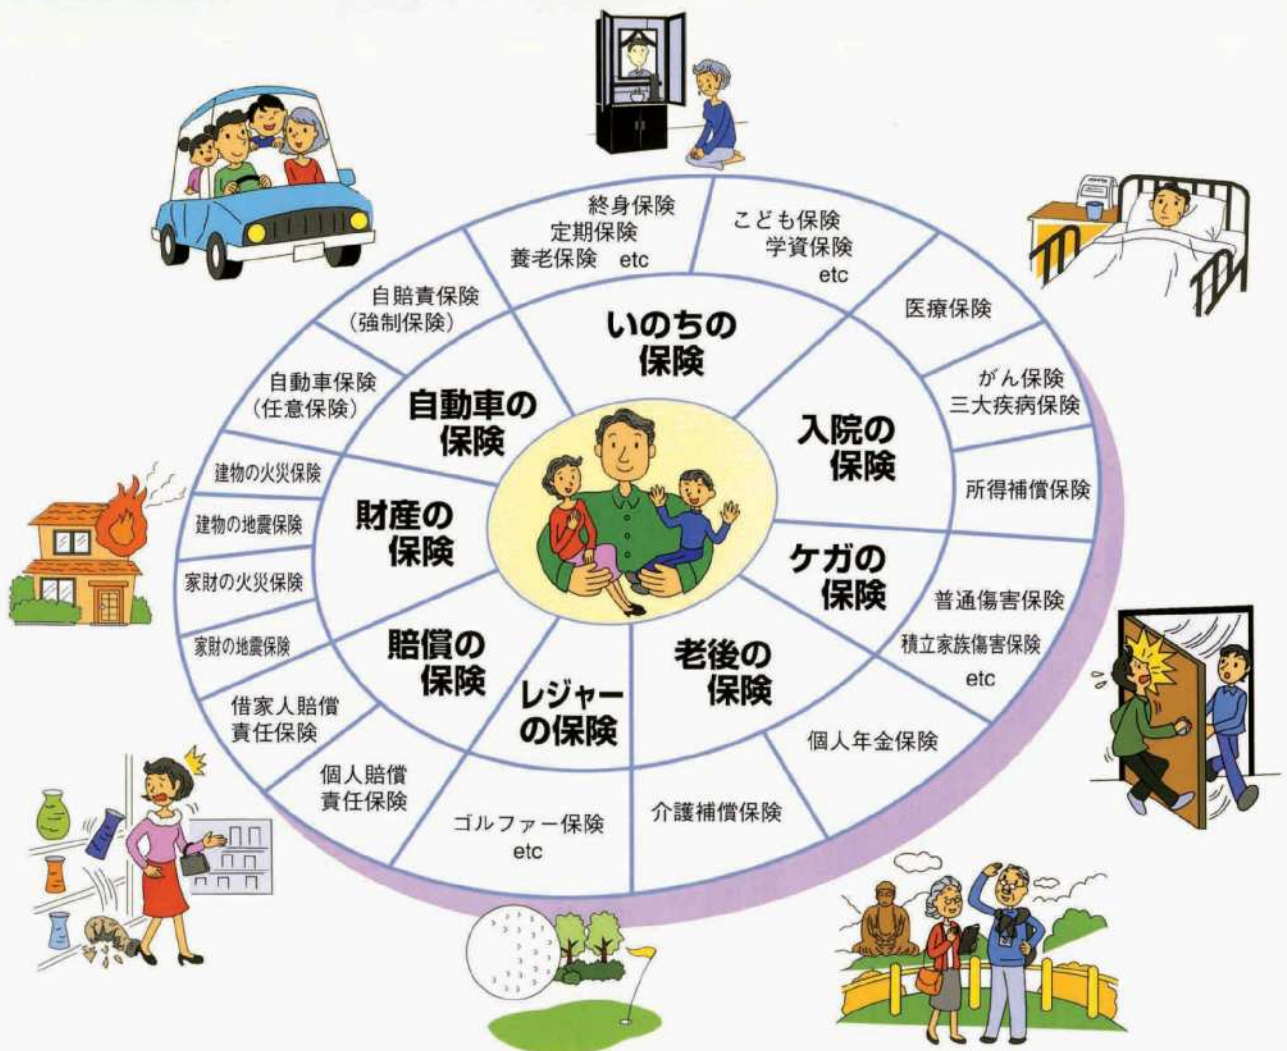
いのちの保険

終身保険
定期保険
養老保険 etc

こども保険
学資保険
etc

入院の保険

医療保険

がん保険
三大疾病保険

所得補償保険

ケガの保険

普通傷害保険
積立家族傷害保険
etc

老後の保険

個人年金保険

介護補償保険

レジャーの保険

ゴルファー保険
etc

賠償の保険

個人賠償
責任保険

借家人賠償
責任保険

財産の保険

建物の火災保険
建物の地震保険
家財の火災保険
家財の地震保険

自動車の保険

自動車保険
（任意保険）

自賠責保険
（強制保険）